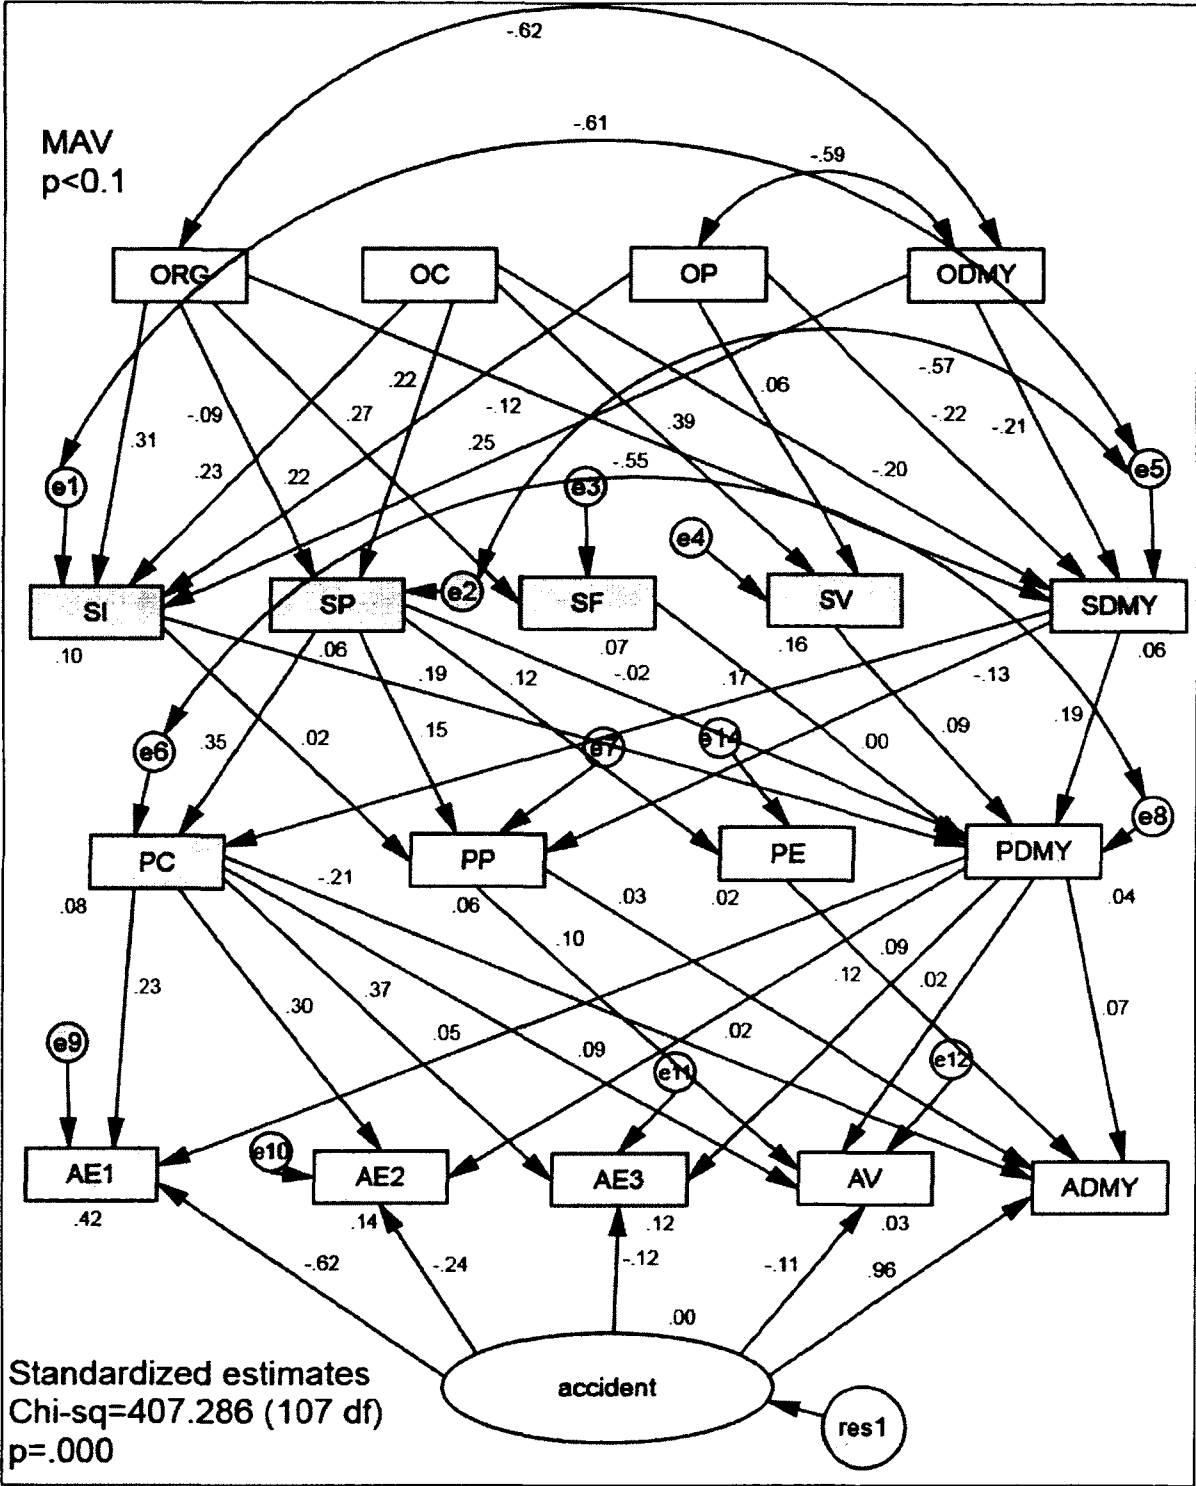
-.62
MAV
p<0.1
-.61
-.59
ORG
OC
OP
ODMY
.22
.06
-.57
.31
-.09
.27
-.12
.39
-.22
-.21
e1
.23
.22
.25
-.55
-.20
e5
e3
e4
SI
SP
e2
SF
SV
SDMY
.10
.06
.07
.16
.06
.19
.12
-.02
.17
-.13
.35
.02
.15
e7
e14
.00
.09
.19
e6
e8
PC
PP
PE
PDMY
-.21
.08
.06
.03
.02
.04
.10
.09
.23
.30
.37
.12
.02
.07
e9
.05
.02
.09
e11
e12
AE1
e10
AE2
AE3
AV
ADMY
.42
.14
.12
.03
-.62
-.24
-.12
-.11
.96
.00
Standardized estimates
Chi-sq=407.286 (107 df)
p=.000
accident
res1